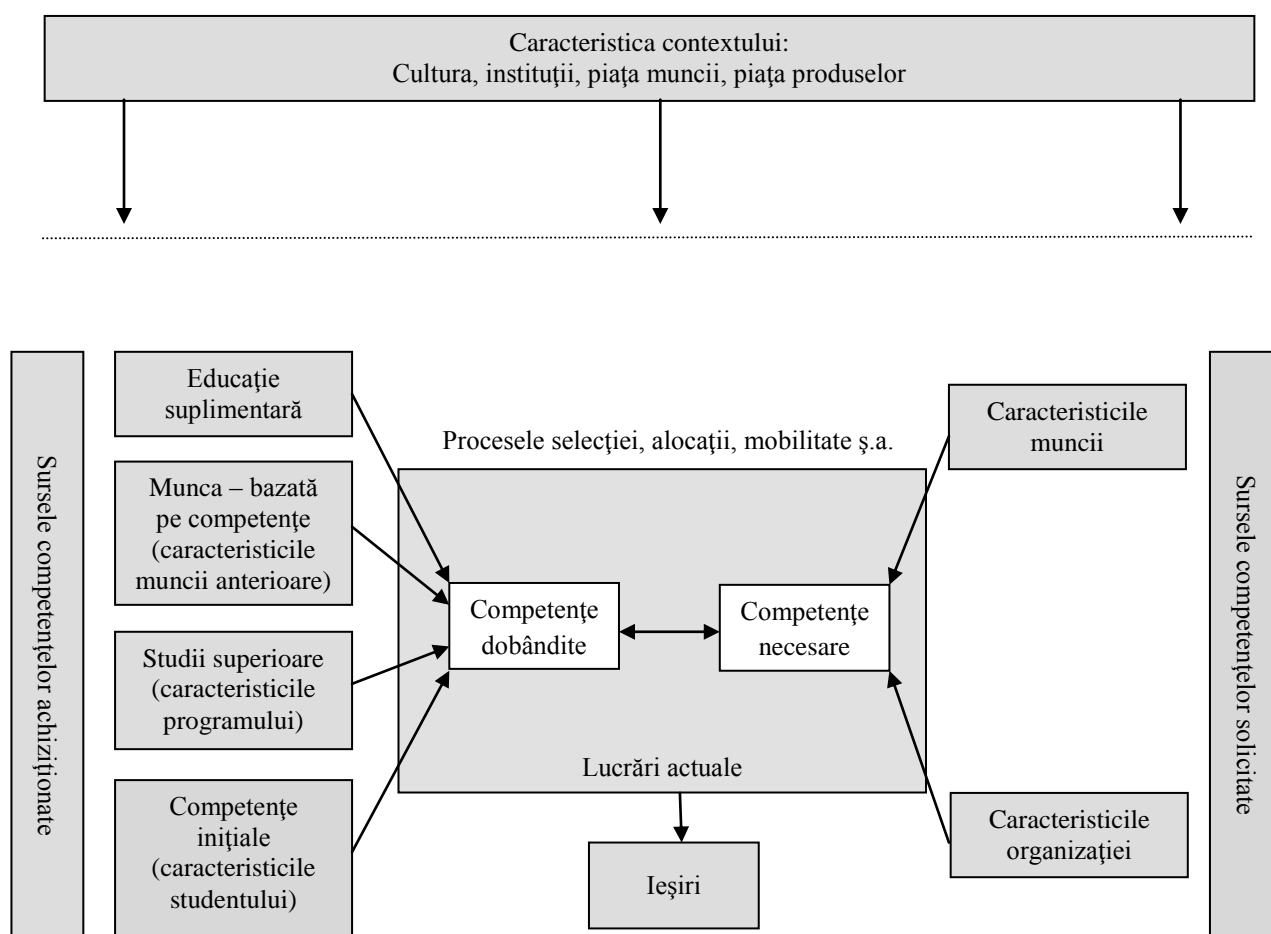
Caracteristica contextului:
Cultura, instituţii, piaţa muncii, piaţa produselor

Sursele competenţelor achiziţionate

Educaţie suplimentară

Munca – bazată pe competenţe (caracteristicile muncii anterioare)

Studii superioare (caracteristicile programului)

Competenţe iniţiale (caracteristicile studentului)

Procesele selecţiei, alocaţii, mobilitate ş.a.

Competenţe dobândite

Competenţe necesare

Lucrări actuale

Ieşiri

Caracteristicile muncii

Caracteristicile organizaţiei

Sursele competenţelor solicitate